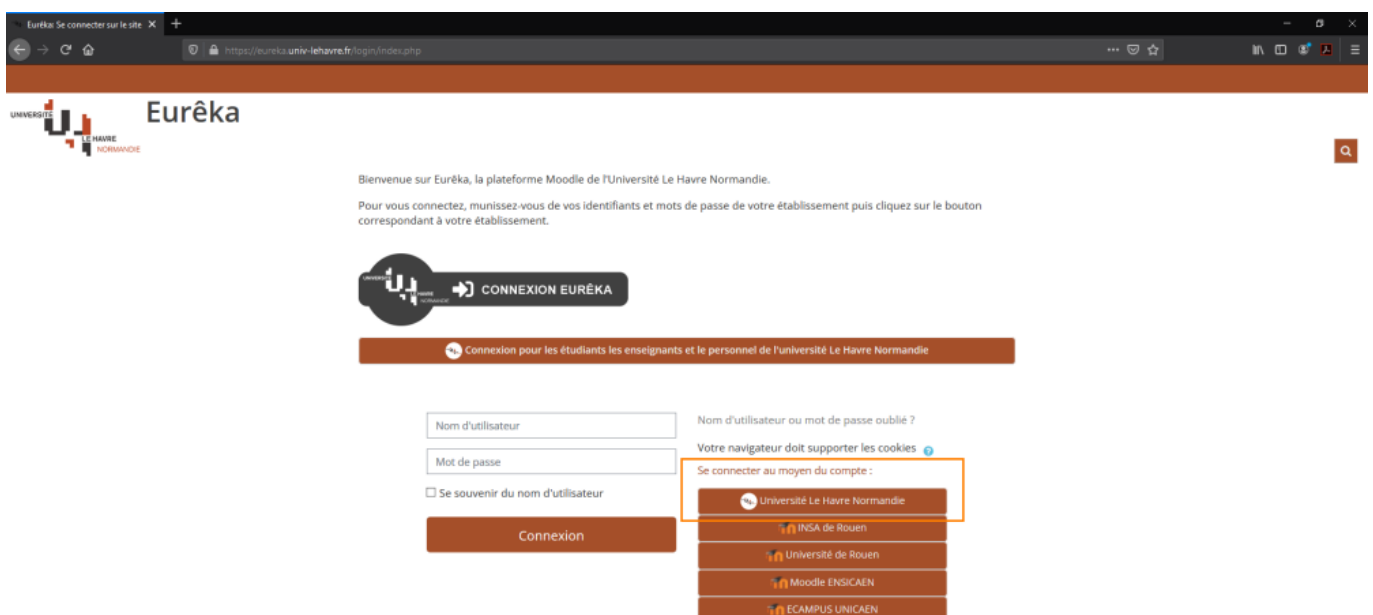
Eurêka: Se connecter sur le site ×

https://eureka.univ-lehavre.fr/login/index.php

UNIVERSITÉ LE HAVRE NORMANDIE

Eurêka

Bienvenue sur Eurêka, la plateforme Moodle de l'Université Le Havre Normandie.

Pour vous connectez, munissez-vous de vos identifiants et mots de passe de votre établissement puis cliquez sur le bouton correspondant à votre établissement.

CONNEXION EURÊKA

Connexion pour les étudiants les enseignants et le personnel de l'université Le Havre Normandie

Nom d'utilisateur

Mot de passe

Se souvenir du nom d'utilisateur

Connexion

Nom d'utilisateur ou mot de passe oublié ?

Votre navigateur doit supporter les cookies

Se connecter au moyen du compte :

Université Le Havre Normandie

INSA de Rouen

Université de Rouen

Moodle ENSICAEN

ECAMPUS UNICAEN